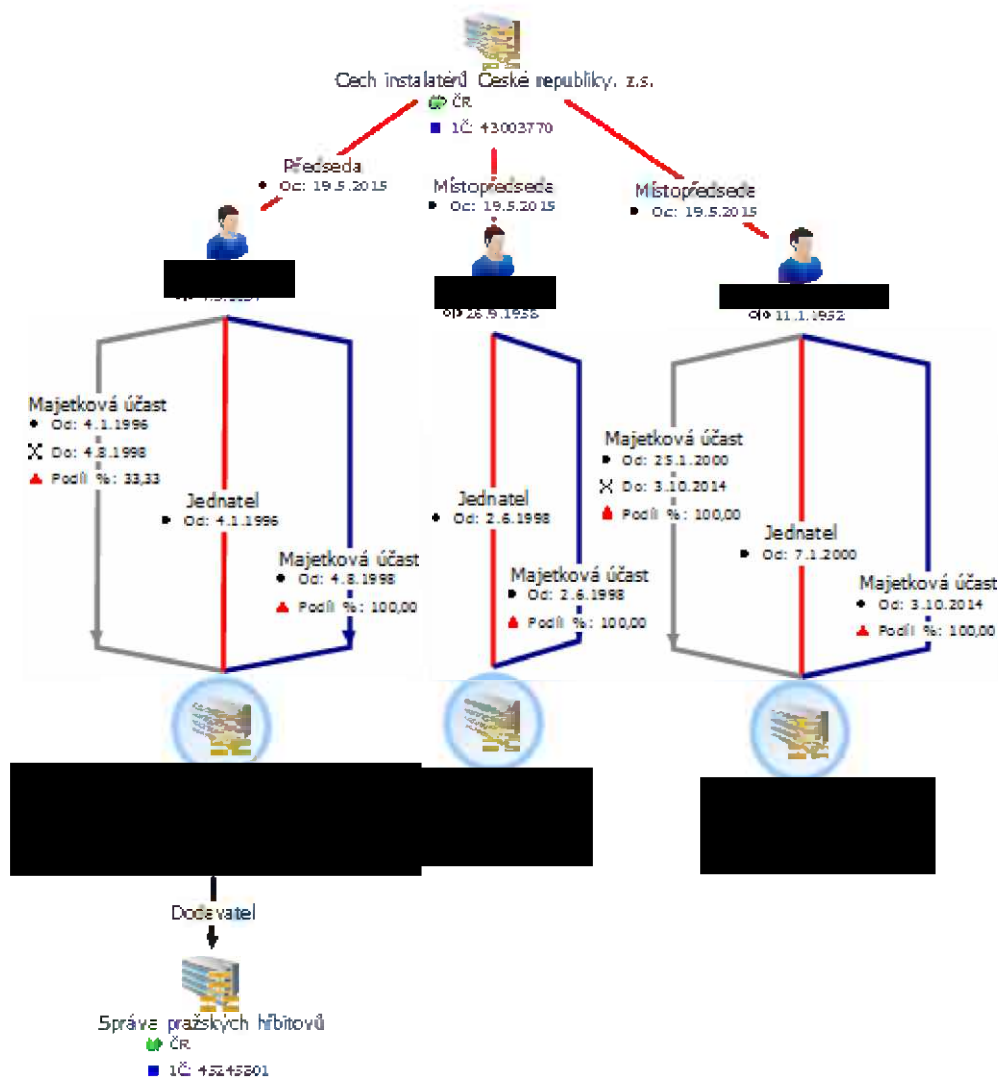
Cech instalatérů České republiky, z.s.
ČR
IČ: 43003770

Předseda
Od: 19.5.2015

Místopředseda
Od: 19.5.2015

Místopředseda
Od: 19.5.2015

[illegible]

26.9.1956

11.1.1952

Majetková účast
Od: 4.1.1996
Do: 4.8.1998
Podíl %: 33,33

Jednatel
Od: 4.1.1996

Majetková účast
Od: 4.8.1998
Podíl %: 100,00

Jednatel
Od: 2.6.1998

Majetková účast
Od: 2.6.1998
Podíl %: 100,00

Majetková účast
Od: 25.1.2000
Do: 3.10.2014
Podíl %: 100,00

Jednatel
Od: 7.1.2000

Majetková účast
Od: 3.10.2014
Podíl %: 100,00

Dodavatel

Správa pražských hřbitovů
ČR
IČ: 45245801